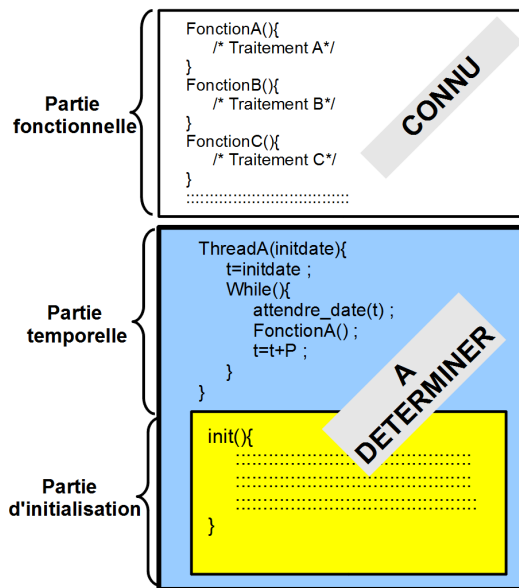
Partie fonctionnelle

FonctionA(){
/* Traitement A*/
}
FonctionB(){
/* Traitement B*/
}
FonctionC(){
/* Traitement C*/
}

CONNU

Partie temporelle

ThreadA(initdate){
t=initdate ;
While(){
attendre_date(t) ;
FonctionA() ;
t=t+P ;
}
}

A DETERMINER

Partie d'initialisation

init(){
}